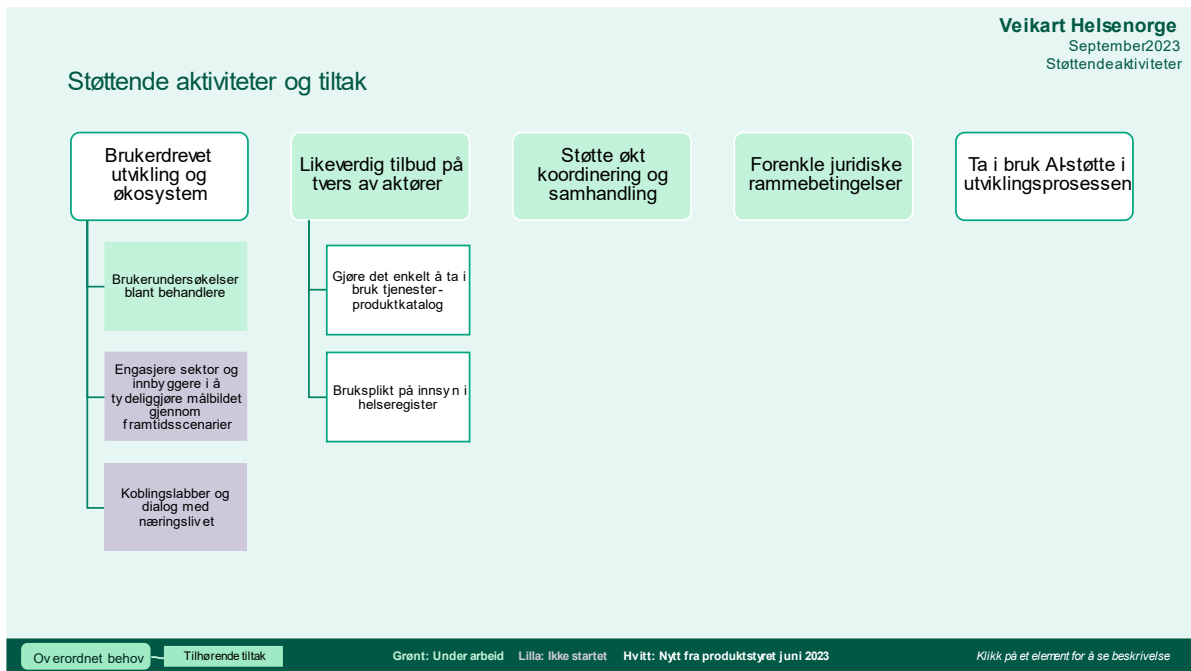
Veikart Helsenorge
September2023
Støttendeaktiviteter

Støttende aktiviteter og tiltak

Brukerdrevet utvikling og økosystem

Brukerundersøkelser blant behandlere

Engasjere sektor og innbyggere i å tydeliggjøre målbildet gjennom framtidsscenarier

Koblingslabber og dialog med næringslivet

Likeverdig tilbud på tvers av aktører

Gjøre det enkelt å ta i bruk tjenester-produktkatalog

Bruksplikt på innsyn i helseregister

Støtte økt koordinering og samhandling

Forenkle juridiske rammebetingelser

Ta i bruk AI-støtte i utviklingsprosessen

Overordnet behov
Tilhørende tiltak
Grønt: Under arbeid Lilla: Ikke startet Hvitt: Nytt fra produktstyret juni 2023
Klikk på et element for å se beskrivelse